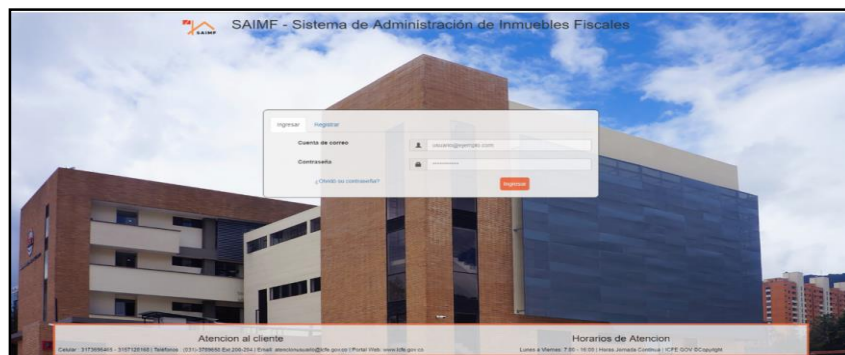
SAIMF

SAIMF - Sistema de Administración de Inmuebles Fiscales

Ingresar Registrar

Cuenta de correo

usuario@ejemplo.com

Contraseña

••••••••••

¿Olvidó su contraseña?

Ingresar

Atencion al cliente

Celular : 3173696416 - 3107120168 | Telefonos : (031)-3799650 Ext.200-204 | Email: atencionusuario@icfe.gov.co | Portal Web: www.icfe.gov.co

Horarios de Atencion

Lunes a Viernes: 7:30 - 16:00 | Horas Jornada Continua | ICFE GOV ©copyright